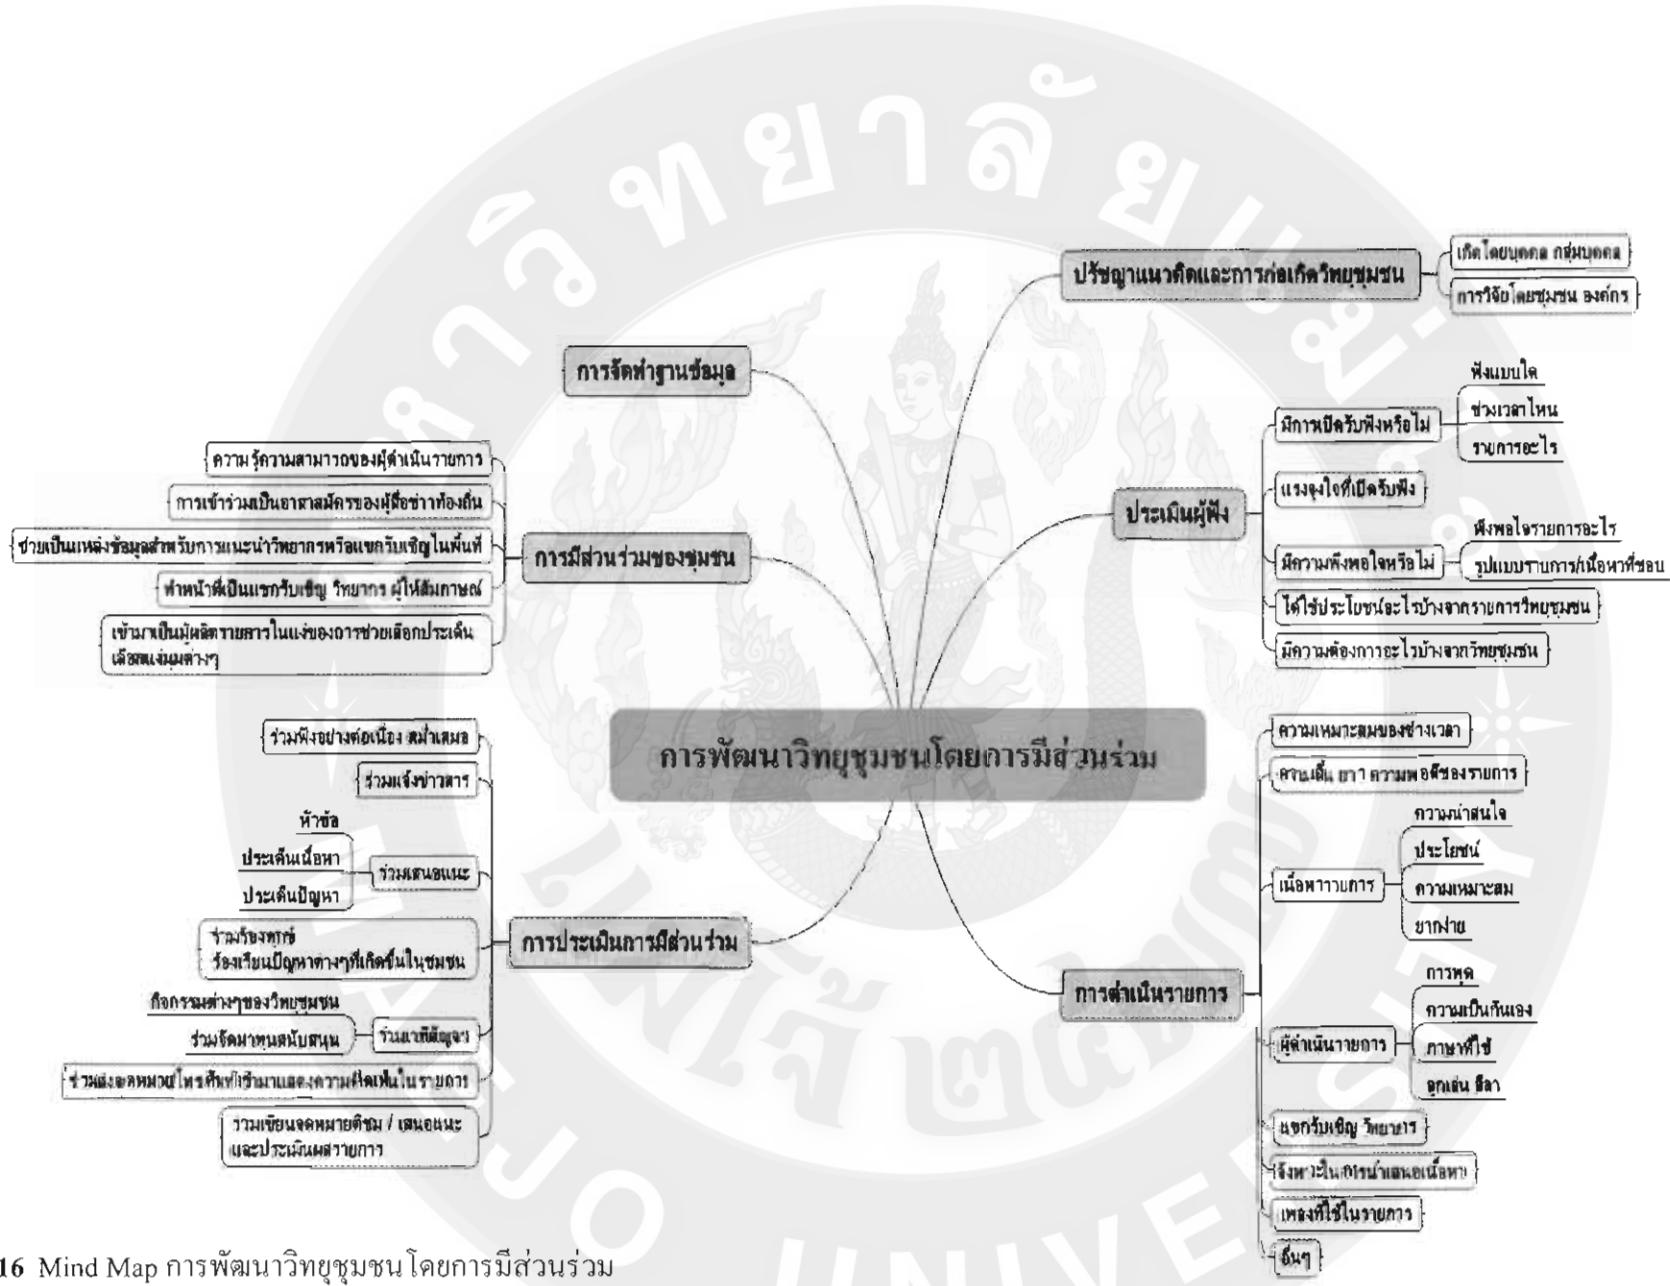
การพัฒนาวิทยุชุมชนโดยการมีส่วนร่วม

ปรัชญาแนวคิดและการก่อเกิดวิทยุชุมชน
เกิดโดยบุคคล กลุ่มบุคคล
การวิจัยโดยชุมชน องค์กร

การจัดทำฐานข้อมูล

ประเมินผู้ฟัง
มีการเปิดรับฟังหรือไม่
ฟังแบบใด
ช่วงเวลาไหน
รายการอะไร
แรงจูงใจที่เปิดรับฟัง
มีความพึงพอใจหรือไม่
ฟังพอใจรายการอะไร
รูปแบบรายการ/เนื้อหาที่ชอบ
ได้ใช้ประโยชน์อะไรบ้างจากรายการวิทยุชุมชน
มีความต้องการอะไรบ้างจากวิทยุชุมชน

การมีส่วนร่วมของชุมชน
ความรู้ความสามารถของผู้ดำเนินรายการ
การเข้าร่วมเป็นอาสาสมัครของผู้สื่อข่าวท้องถิ่น
ช่วยเป็นแหล่งข้อมูลสำหรับการแนะนำวิทยากรหรือแขกรับเชิญในพื้นที่
ทำหน้าที่เป็นแขกรับเชิญ วิทยากร ผู้ให้สัมภาษณ์
เข้ามาเป็นผู้ผลิตรายการในแง่ของการช่วยเลือกประเด็น เนื้อหาแง่มุมต่างๆ

การดำเนินรายการ
ความเหมาะสมของช่วงเวลา
ความสั้น ยาว ความพอดีของรายการ
เนื้อหารายการ
ความน่าสนใจ
ประโยชน์
ความเหมาะสม
ยากง่าย
ผู้ดำเนินรายการ
การพูด
ความเป็นกันเอง
ภาษาที่ใช้
มุกเล่น ลีลา
แขกรับเชิญ วิทยากร
จังหวะในการนำเสนอเนื้อหา
เพลงที่ใช้ในรายการ
อื่นๆ

การประเมินการมีส่วนร่วม
ร่วมฟังอย่างต่อเนื่อง สม่ำเสมอ
ร่วมแจ้งข่าวสาร
ร่วมเสนอแนะ
หัวข้อ
ประเด็นเนื้อหา
ประเด็นปัญหา
ร่วมร้องทุกข์ ร้องเรียนปัญหาต่างๆที่เกิดขึ้นในชุมชน
ร่วมสาธิตบูรณะ
กิจกรรมต่างๆของวิทยุชุมชน
ร่วมจัดหาทุนสนับสนุน
ร่วมส่งจดหมายโทรศัพท์เข้ามาแสดงความคิดเห็นในรายการ
ร่วมเขียนจดหมายติชม / เสนอแนะ และประเมินผลรายการ

16 Mind Map การพัฒนาวิทยุชุมชนโดยการมีส่วนร่วม